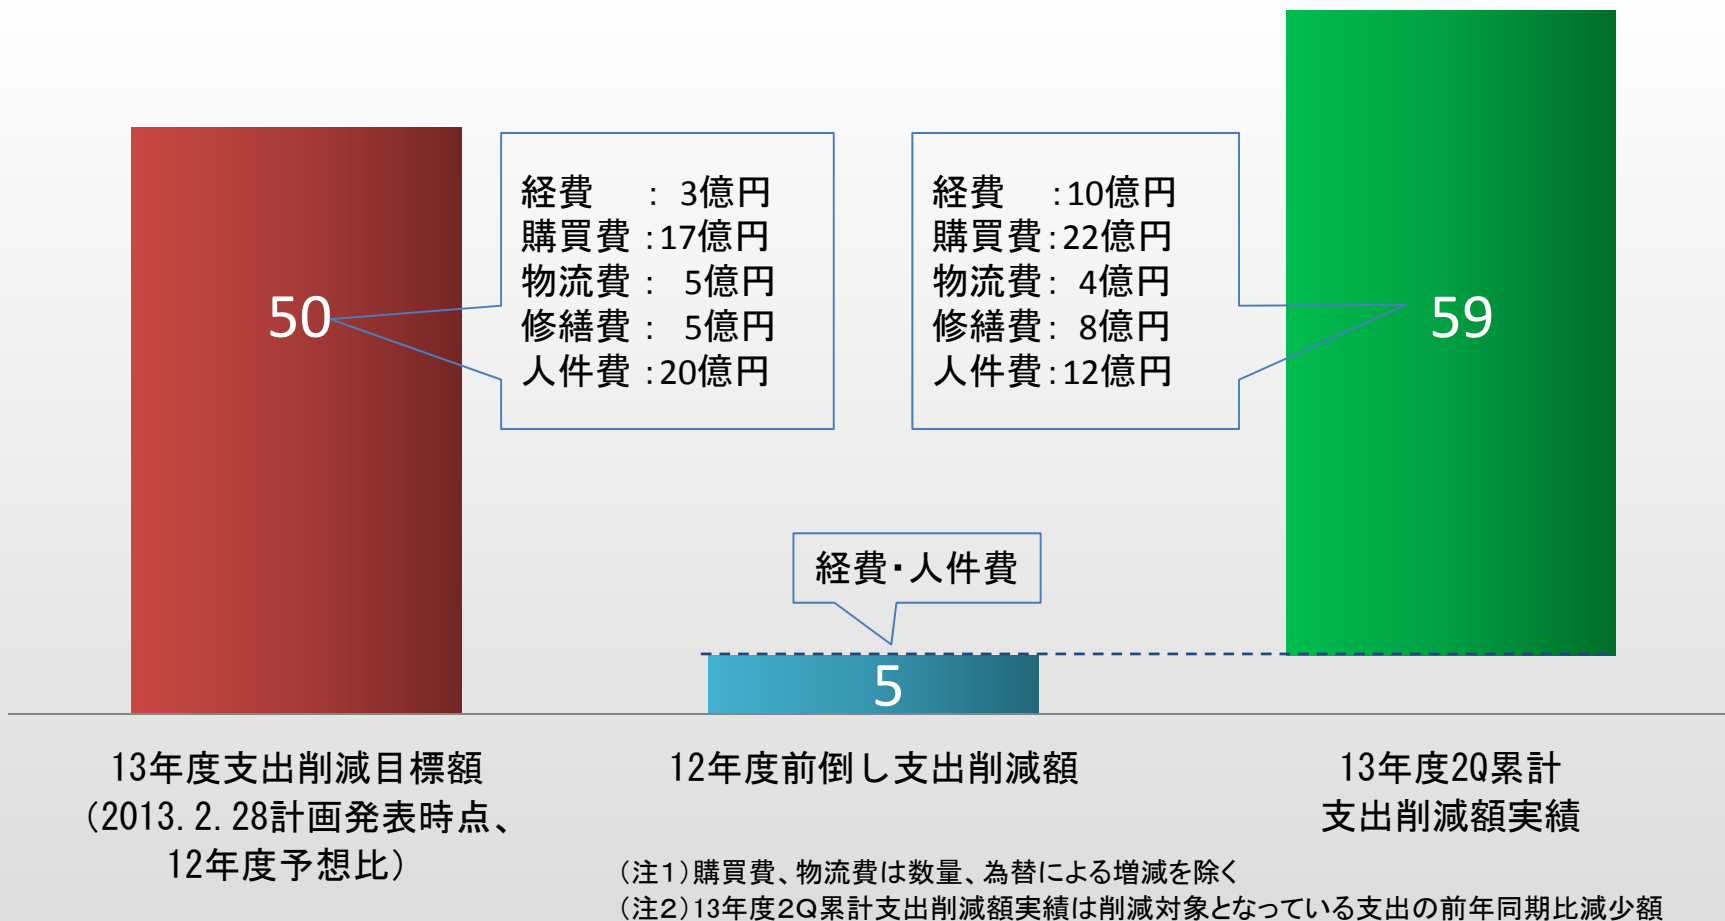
50

経費　：3億円
購買費：17億円
物流費：5億円
修繕費：5億円
人件費：20億円

経費　：10億円
購買費：22億円
物流費：4億円
修繕費：8億円
人件費：12億円

59

経費・人件費

5

13年度支出削減目標額
(2013.2.28計画発表時点、
12年度予想比)

12年度前倒し支出削減額

13年度2Q累計
支出削減額実績

(注1)購買費、物流費は数量、為替による増減を除く
(注2)13年度2Q累計支出削減額実績は削減対象となっている支出の前年同期比減少額